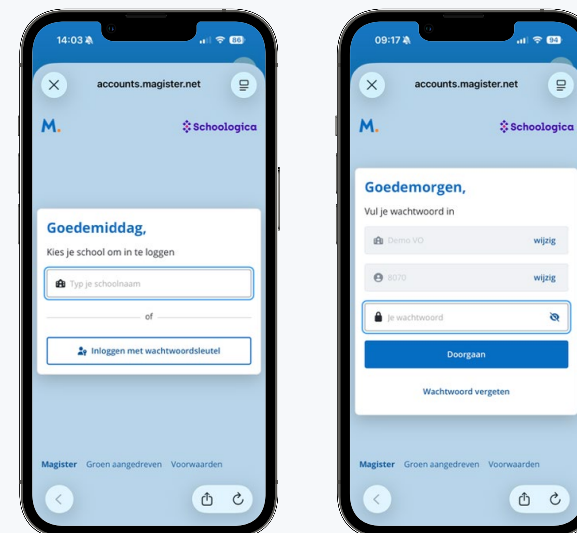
14:03 86

accounts.magister.net

M.

Schoologica

Goedemiddag,

Kies je school om in te loggen

Typ je schoolnaam

of

Inloggen met wachtwoordsleutel

Magister Groen aangedreven Voorwaarden

09:17 94

accounts.magister.net

M.

Schoologica

Goedemorgen,

Vul je wachtwoord in

Demo VO wijzig

8070 wijzig

Je wachtwoord

Doorgaan

Wachtwoord vergeten

Magister Groen aangedreven Voorwaarden